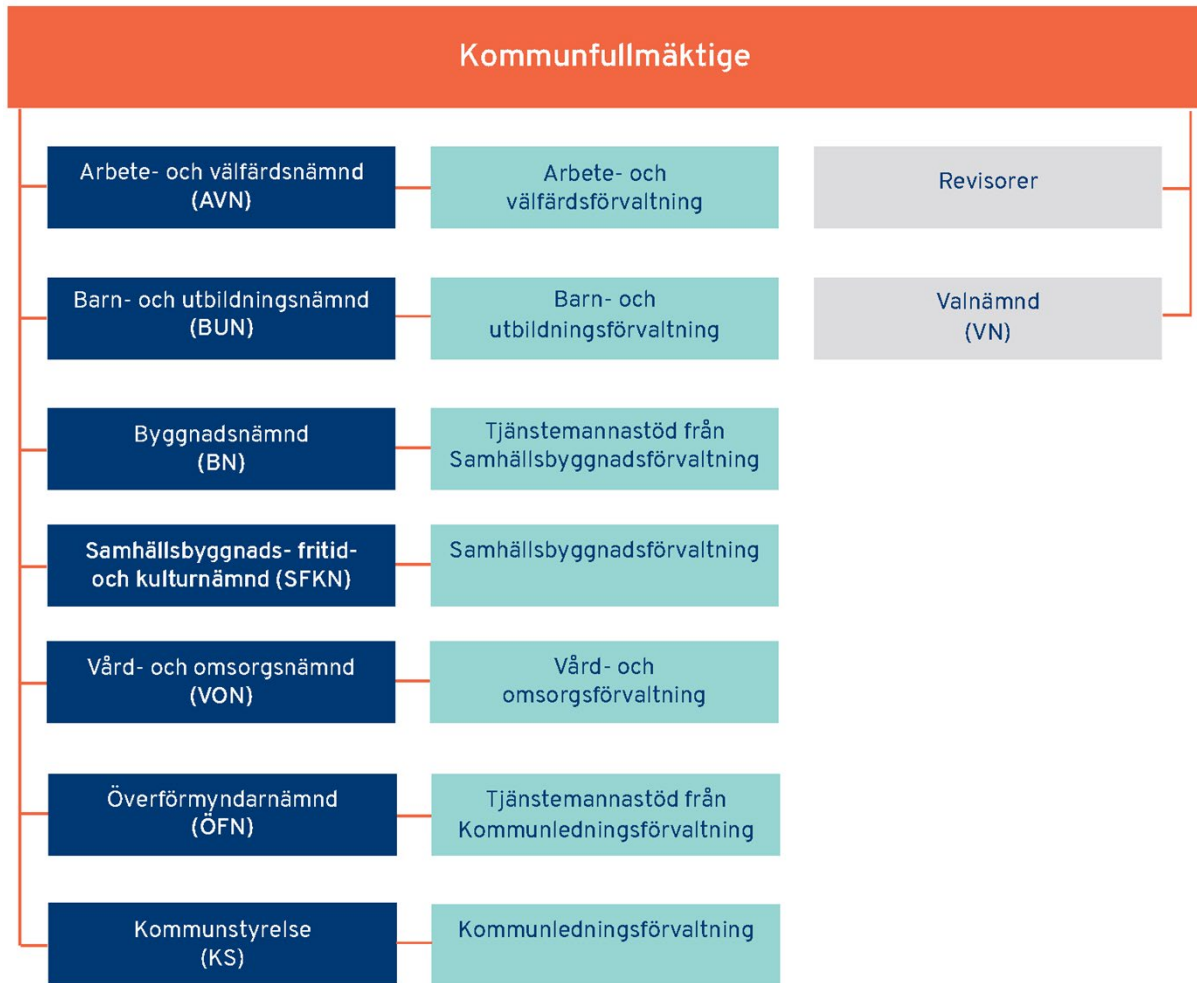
Kommunfullmäktige

Arbete- och välfärdsnämnd (AVN)

Arbete- och välfärdsförvaltning

Revisorer

Barn- och utbildningsnämnd (BUN)

Barn- och utbildningsförvaltning

Valnämnd (VN)

Byggnadsnämnd (BN)

Tjänstemannastöd från Samhällsbyggnadsförvaltning

Samhällsbyggnads- fritid- och kulturnämnd (SFKN)

Samhällsbyggnadsförvaltning

Vård- och omsorgsnämnd (VON)

Vård- och omsorgsförvaltning

Överförmyndarnämnd (ÖFN)

Tjänstemannastöd från Kommunledningsförvaltning

Kommunstyrelse (KS)

Kommunledningsförvaltning